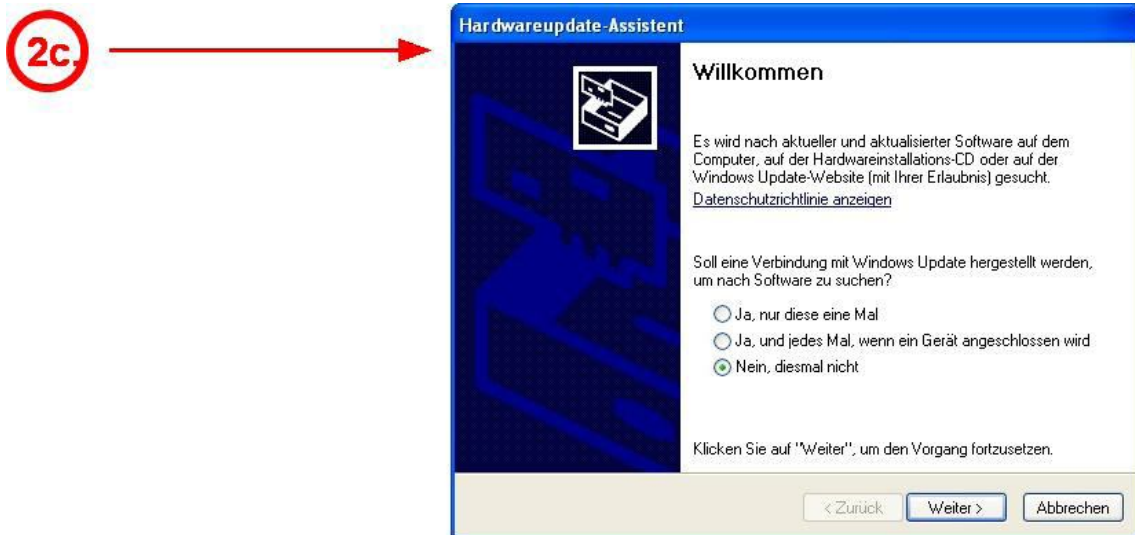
2c.

Hardwareupdate-Assistent

Willkommen

Es wird nach aktueller und aktualisierter Software auf dem Computer, auf der Hardwareinstallations-CD oder auf der Windows Update-Website (mit Ihrer Erlaubnis) gesucht.

Datenschutzrichtlinie anzeigen

Soll eine Verbindung mit Windows Update hergestellt werden, um nach Software zu suchen?

Ja, nur diese eine Mal

Ja, und jedes Mal, wenn ein Gerät angeschlossen wird

Nein, diesmal nicht

Klicken Sie auf "Weiter", um den Vorgang fortzusetzen.

< Zurück

Weiter >

Abbrechen